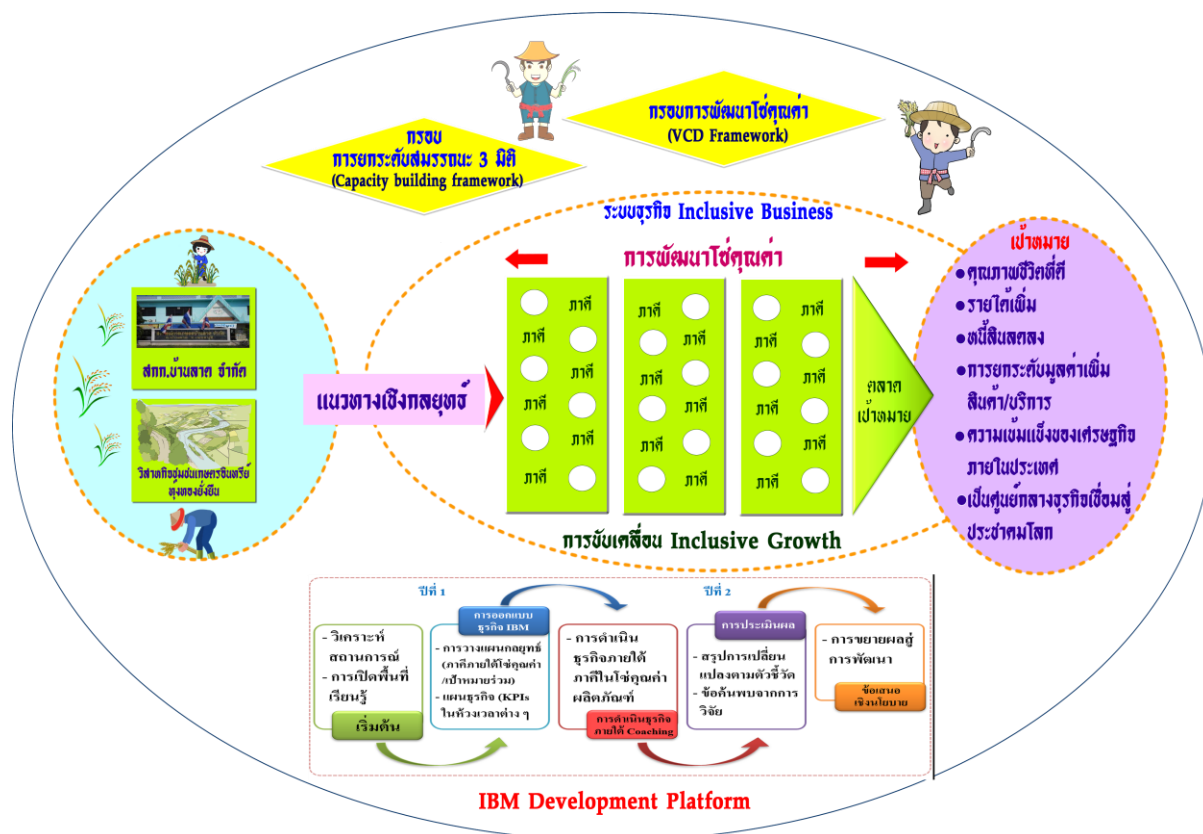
กรอบการพัฒนาโซ่คุณค่า
(VCD Framework)

กรอบ
การยกระดับสมรรถนะ 3 มิติ
(Capacity building framework)

ระบบธุรกิจ Inclusive Business

การพัฒนาโซ่คุณค่า

สกก.บ้านลาด จำกัด

วิสาหกิจชุมชนเกษตรอินทรีย์ทุ่งทองยั่งยืน

แนวทางเชิงกลยุทธ์

| ภาคี | ภาคี | ภาคี |
|---|---|---|
| ภาคี | ภาคี | ภาคี |
| ภาคี | ภาคี | ภาคี |
| ภาคี | ภาคี | ภาคี |
| ภาคี | ภาคี | ภาคี |
| ภาคี | ภาคี | ภาคี |

ตลาดเป้าหมาย

เป้าหมาย
•คุณภาพชีวิตที่ดี
•รายได้เพิ่ม
•หนี้สินลดลง
•การยกระดับมูลค่าเพิ่ม สินค้า/บริการ
•ความเข้มแข็งของเศรษฐกิจภายในประเทศ
•เป็นศูนย์กลางธุรกิจเชื่อมสู่ประชาคมโลก

การขับเคลื่อน Inclusive Growth

ปีที่ 1

- วิเคราะห์สถานการณ์
- การเปิดพื้นที่เรียนรู้
เริ่มต้น

การออกแบบธุรกิจ IBM
- การวางแผนกลยุทธ์ (ภาคีภายใต้โซ่คุณค่า /เป้าหมายร่วม)
- แผนธุรกิจ (KPIs ในห้วงเวลาต่าง ๆ

- การดำเนินธุรกิจภายใต้ภาคีในโซ่คุณค่าผลิตภัณฑ์
การดำเนินธุรกิจภายใต้ Coaching

ปีที่ 2

การประเมินผล
- สรุปการเปลี่ยนแปลงตามตัวชี้วัด
- ข้อค้นพบจากการวิจัย

- การขยายผลสู่การพัฒนา
ข้อเสนอเชิงนโยบาย

IBM Development Platform